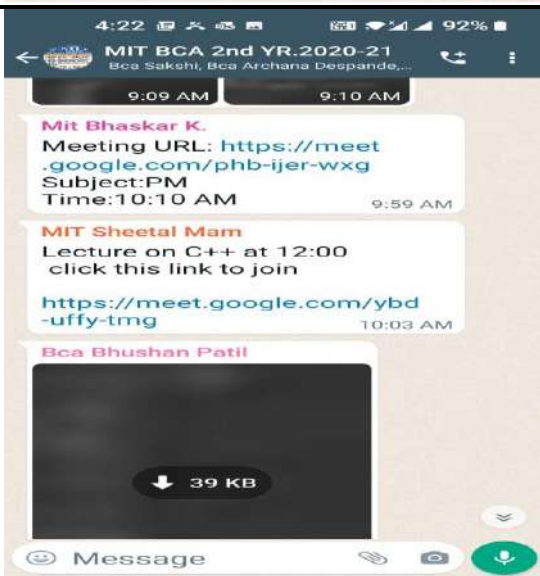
4:22 92%

MIT BCA 2nd YR.2020-21
Bca Sakshi, Bca Archana Despande,...

9:09 AM
9:10 AM

Mit Bhaskar K.
Meeting URL: https://meet.google.com/phb-ijer-wxg
Subject:PM
Time:10:10 AM
9:59 AM

MIT Sheetal Mam
Lecture on C++ at 12:00
click this link to join

https://meet.google.com/ybd-uffy-tmg
10:03 AM

Bca Bhushan Patil

39 KB

Message